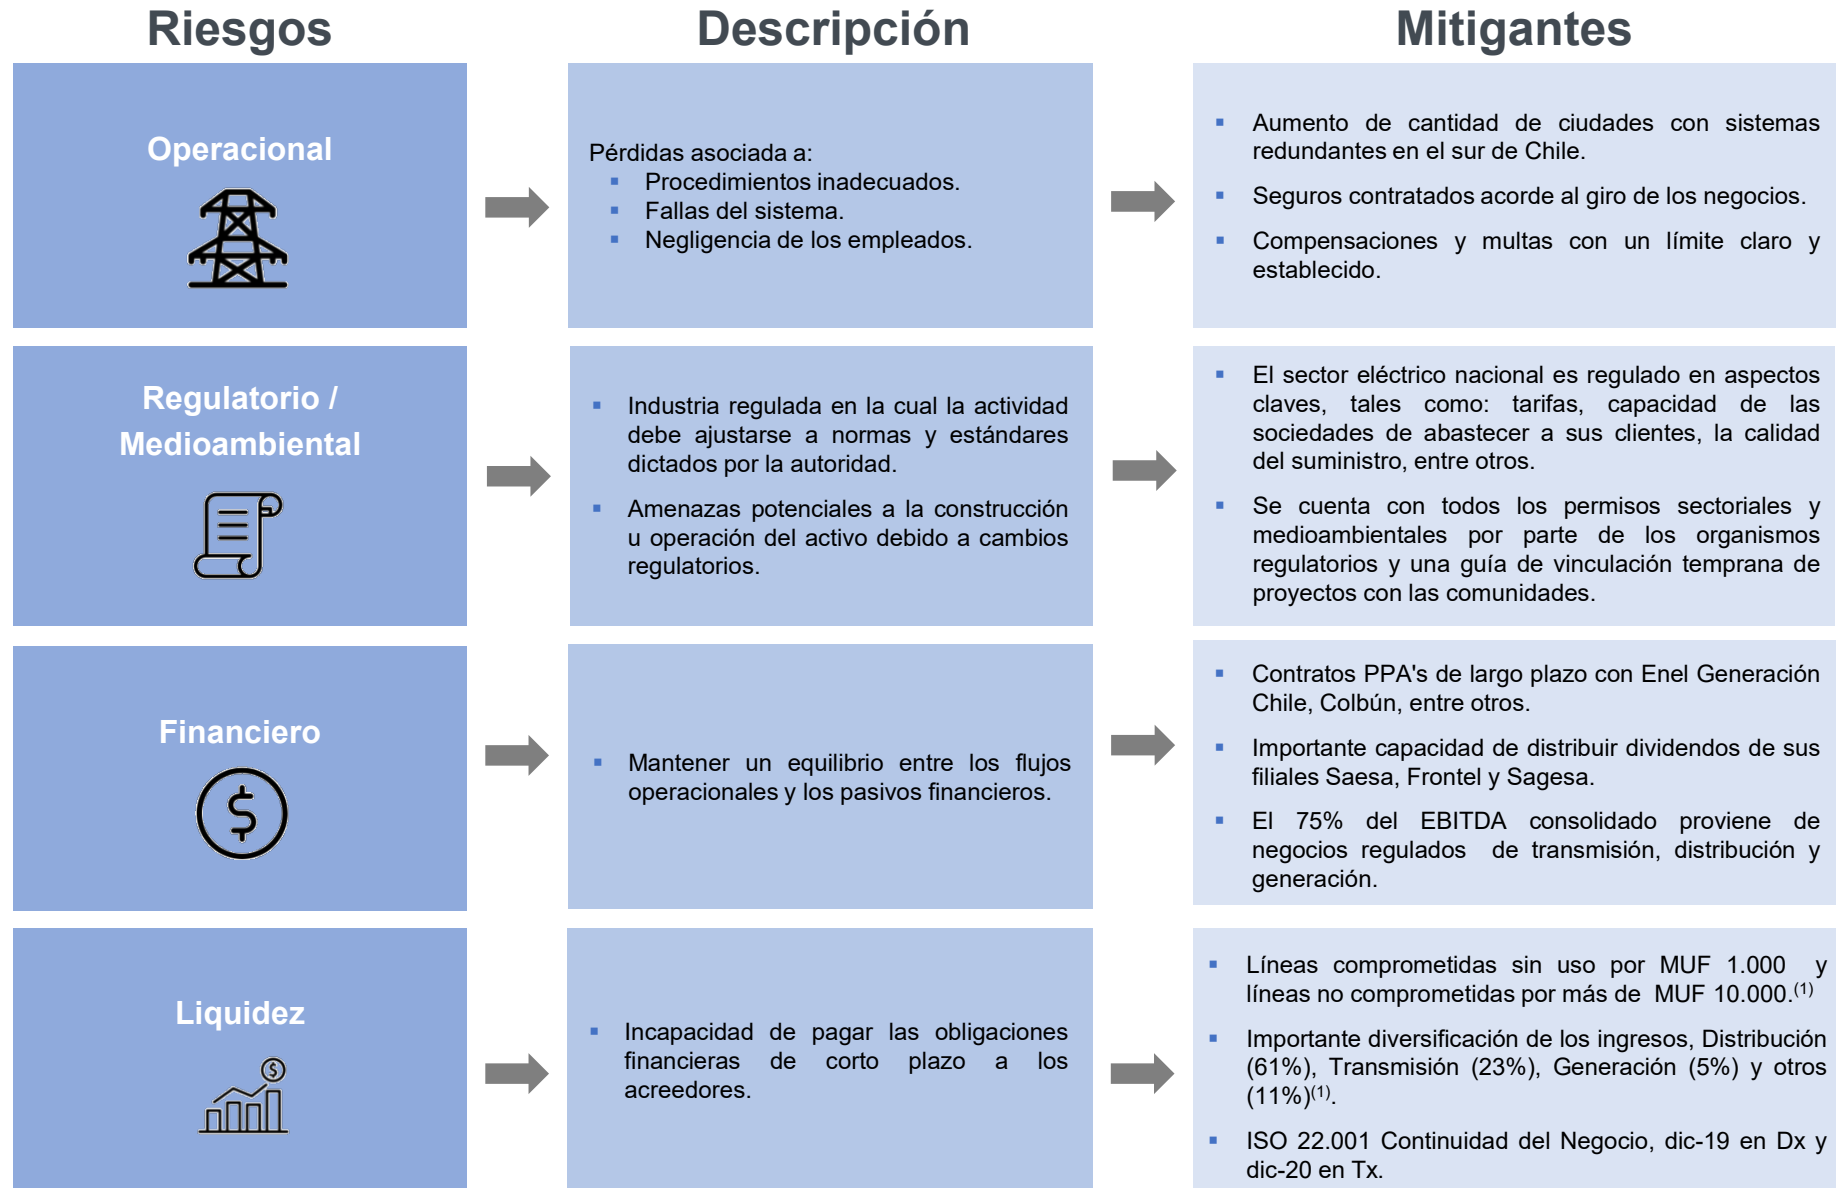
Riesgos

Descripción

Mitigantes

Operacional

Pérdidas asociada a:
- Procedimientos inadecuados.
- Fallas del sistema.
- Negligencia de los empleados.

- Aumento de cantidad de ciudades con sistemas redundantes en el sur de Chile.
- Seguros contratados acorde al giro de los negocios.
- Compensaciones y multas con un límite claro y establecido.

Regulatorio / Medioambiental

- Industria regulada en la cual la actividad debe ajustarse a normas y estándares dictados por la autoridad.
- Amenazas potenciales a la construcción u operación del activo debido a cambios regulatorios.

- El sector eléctrico nacional es regulado en aspectos claves, tales como: tarifas, capacidad de las sociedades de abastecer a sus clientes, la calidad del suministro, entre otros.
- Se cuenta con todos los permisos sectoriales y medioambientales por parte de los organismos regulatorios y una guía de vinculación temprana de proyectos con las comunidades.

Financiero

- Mantener un equilibrio entre los flujos operacionales y los pasivos financieros.

- Contratos PPA's de largo plazo con Enel Generación Chile, Colbún, entre otros.
- Importante capacidad de distribuir dividendos de sus filiales Saesa, Frontel y Sagesa.
- El 75% del EBITDA consolidado proviene de negocios regulados de transmisión, distribución y generación.

Liquidez

- Incapacidad de pagar las obligaciones financieras de corto plazo a los acreedores.

- Líneas comprometidas sin uso por MUF 1.000 y líneas no comprometidas por más de MUF 10.000.$^{(1)}$
- Importante diversificación de los ingresos, Distribución (61%), Transmisión (23%), Generación (5%) y otros (11%)$^{(1)}$.
- ISO 22.001 Continuidad del Negocio, dic-19 en Dx y dic-20 en Tx.